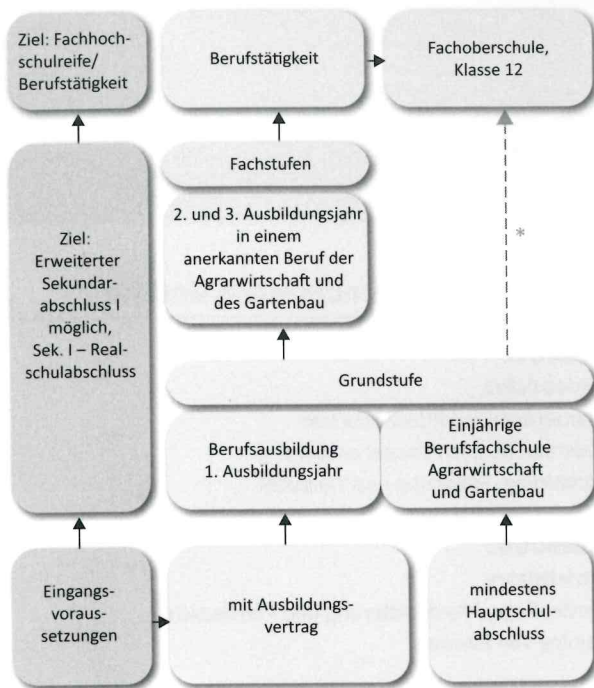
Ziel: Fachhochschulreife/ Berufstätigkeit

Berufstätigkeit

Fachoberschule, Klasse 12

Fachstufen

2. und 3. Ausbildungsjahr in einem anerkannten Beruf der Agrarwirtschaft und des Gartenbau

*

Ziel: Erweiterter Sekundarabschluss I möglich, Sek. I – Realschulabschluss

Grundstufe

Berufsausbildung 1. Ausbildungsjahr

Einjährige Berufsfachschule Agrarwirtschaft und Gartenbau

Eingangsvoraussetzungen

mit Ausbildungsvertrag

mindestens Hauptschulabschluss